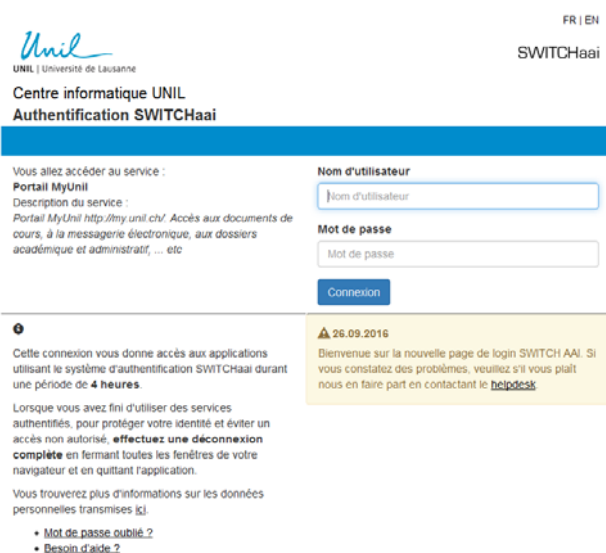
FR | EN

Unil
UNIL | Université de Lausanne

SWITCHaai

Centre informatique UNIL
Authentification SWITCHaai

Vous allez accéder au service :
Portail MyUnil
Description du service :
Portail MyUnil http://my.unil.ch/. Accès aux documents de cours, à la messagerie électronique, aux dossiers académique et administratif, ... etc

Nom d'utilisateur
Nom d'utilisateur

Mot de passe
Mot de passe

Connexion

Cette connexion vous donne accès aux applications utilisant le système d'authentification SWITCHaai durant une période de 4 heures.

Lorsque vous avez fini d'utiliser des services authentifiés, pour protéger votre identité et éviter un accès non autorisé, effectuez une déconnexion complète en fermant toutes les fenêtres de votre navigateur et en quittant l'application.

Vous trouverez plus d'informations sur les données personnelles transmises ici.

• Mot de passe oublié ?
• Besoin d'aide ?

26.09.2016
Bienvenue sur la nouvelle page de login SWITCH AAI. Si vous constatez des problèmes, veuillez s'il vous plaît nous en faire part en contactant le helpdesk.